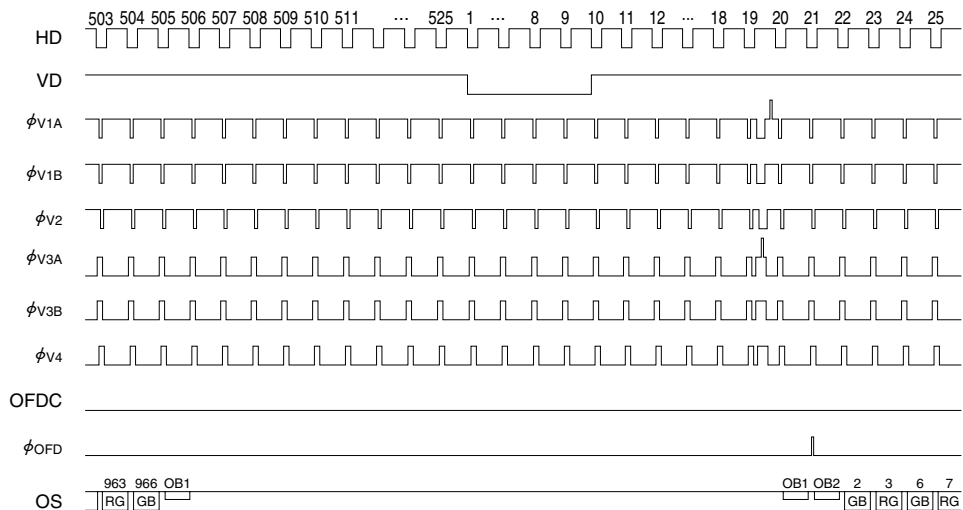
503 504 505 506 507 508 509 510 511 ··· 525 1 ··· 8 9 10 11 12 ··· 18 19 20 21 22 23 24 25

HD

VD

$\phi_{V1A}$

$\phi_{V1B}$

$\phi_{V2}$

$\phi_{V3A}$

$\phi_{V3B}$

$\phi_{V4}$

OFDC

$\phi_{OFD}$

OS

963 966 OB1

RG GB

OB1 OB2 2 3 6 7

GB RG GB RG